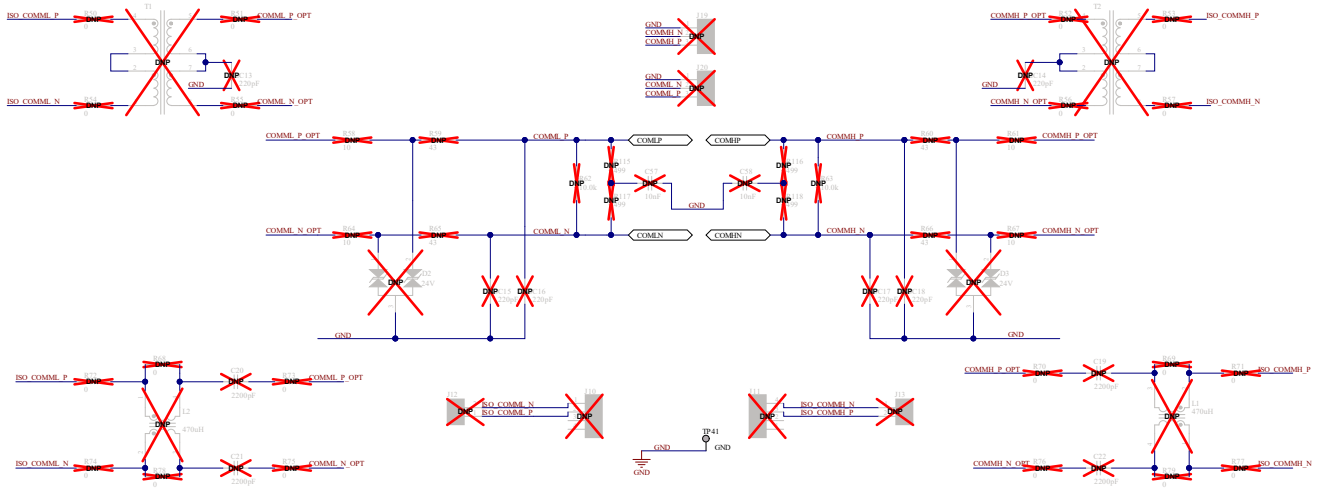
ISO_COMML_P
R50 0
DNP
T1
R51 0
DNP
COMML_P_OPT
3
2
DNP
6
7
C13 220pF
DNP
GND
ISO_COMML_N
R54 0
DNP
R57 0
DNP
COMML_N_OPT

GND
COMML_N
COMML_P
J19
DNP
GND
COMML_N
COMML_P
J20
DNP

COMMH_P_OPT
R52 0
DNP
T2
R53 0
DNP
ISO_COMMH_P
GND
C14 220pF
DNP
DNP
COMMH_N_OPT
R56 0
DNP
R55 0
DNP
ISO_COMMH_N

COMML_P_OPT
R58 10
DNP
R59 43
DNP
COMML_P
COMLP
COMHP
COMMH_P
R60 43
DNP
R61 10
DNP
COMMH_P_OPT
DNP
R62 10.0k
DNP
R15 499
DNP
R17 499
C57 10nF
DNP
GND
C78 10nF
DNP
DNP
R16 499
DNP
R18 499
DNP
R63 10.0k
COMML_N_OPT
R64 10
DNP
R65 43
DNP
COMML_N
COMLN
COMHN
COMMH_N
R66 43
DNP
R67 10
DNP
COMMH_N_OPT
DNP
D2 24V
DNP
C15 220pF
DNP
C16 220pF
DNP
C17 220pF
DNP
C18 220pF
DNP
D3 24V
GND
GND

ISO_COMML_P
R72 0
DNP
R68
DNP
C20 2200pF
DNP
R73 0
DNP
COMML_P_OPT
L2 470uH
DNP
ISO_COMML_N
R74 0
DNP
R75 0
DNP
C21 2200pF
DNP
R75 0
DNP
COMML_N_OPT

J12
DNP
ISO_COMML_N
ISO_COMML_P
J10
DNP
GND
TP41
GND
GND
J11
DNP
ISO_COMMH_N
ISO_COMMH_P
J13
DNP

COMMH_P_OPT
R70 0
DNP
C19 2200pF
DNP
R69
DNP
R71 0
DNP
ISO_COMMH_P
L1 470uH
DNP
COMMH_N_OPT
R76 0
DNP
C22 2200pF
DNP
R79 0
DNP
R77 0
DNP
ISO_COMMH_N